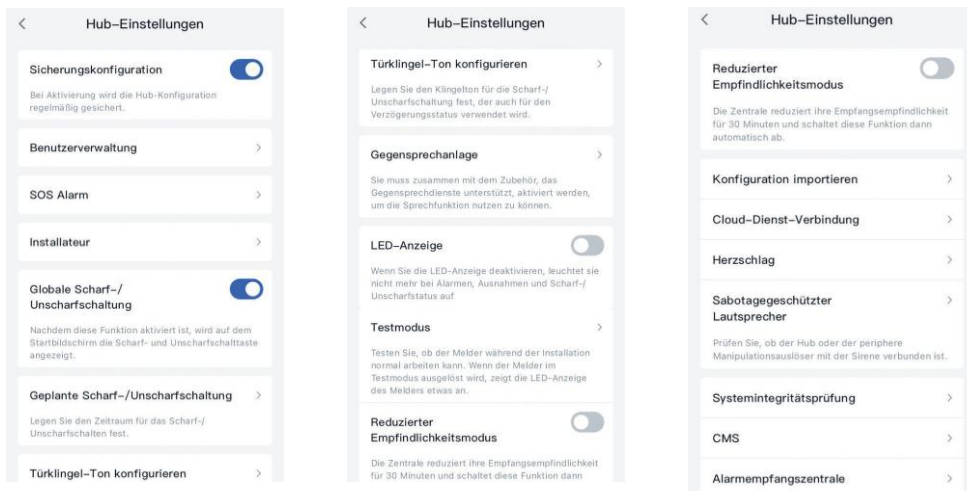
<

Hub-Einstellungen

Sicherungskonfiguration

Bei Aktivierung wird die Hub-Konfiguration regelmäßig gesichert.

Benutzerverwaltung >

SOS Alarm >

Installateur >

Globale Scharf-/ Unscharfschaltung

Nachdem diese Funktion aktiviert ist, wird auf dem Startbildschirm die Scharf- und Unscharfschalttaste angezeigt.

Geplante Scharf-/Unscharfschaltung >

Legen Sie den Zeitraum für das Scharf-/ Unscharfschalten fest.

Türklingel-Ton konfigurieren >

<

Hub-Einstellungen

Türklingel-Ton konfigurieren >

Legen Sie den Klingelton für die Scharf-/ Unscharfschaltung fest, der auch für den Verzögerungsstatus verwendet wird.

Gegensprechanlage >

Sie muss zusammen mit dem Zubehör, das Gegensprechdienste unterstützt, aktiviert werden, um die Sprechfunktion nutzen zu können.

LED-Anzeige

Wenn Sie die LED-Anzeige deaktivieren, leuchtet sie nicht mehr bei Alarmen, Ausnahmen und Scharf-/ Unscharfstatus auf

Testmodus >

Testen Sie, ob der Melder während der Installation normal arbeiten kann. Wenn der Melder im Testmodus ausgelöst wird, zeigt die LED-Anzeige des Melders etwas an.

Reduzierter Empfindlichkeitsmodus

Die Zentrale reduziert ihre Empfangsempfindlichkeit für 30 Minuten und schaltet diese Funktion dann

<

Hub-Einstellungen

Reduzierter Empfindlichkeitsmodus

Die Zentrale reduziert ihre Empfangsempfindlichkeit für 30 Minuten und schaltet diese Funktion dann automatisch ab.

Konfiguration importieren >

Cloud-Dienst-Verbindung >

Herzschlag >

Sabotagegeschützter Lautsprecher >

Prüfen Sie, ob der Hub oder der periphere Manipulationsauslöser mit der Sirene verbunden ist.

Systemintegritätsprüfung >

CMS >

Alarmempfangszentrale >